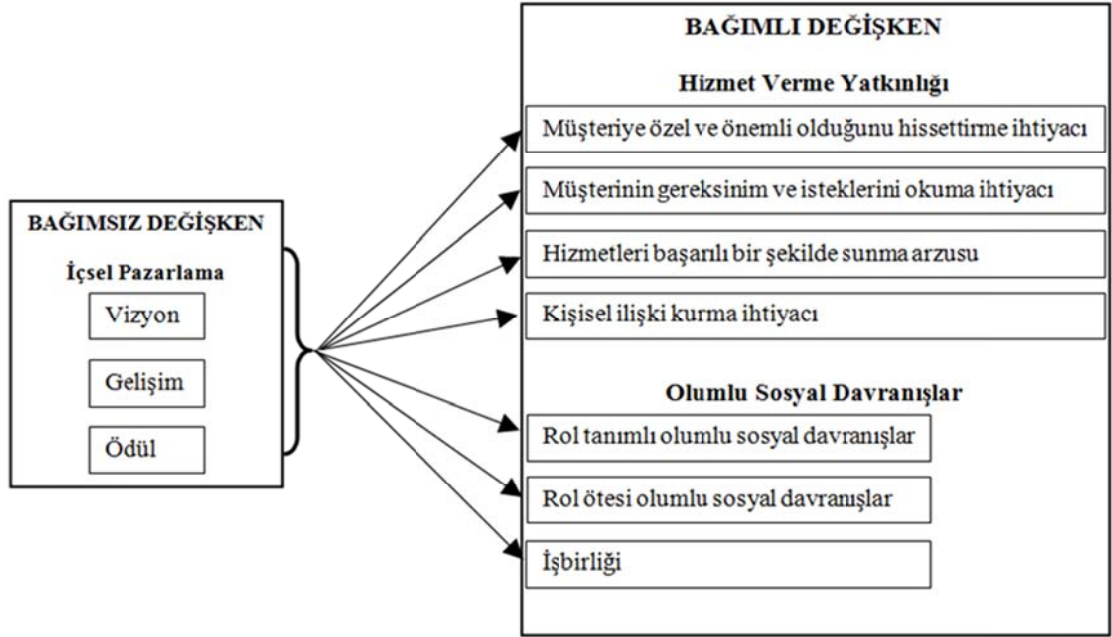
BAĞIMSIZ DEĞİŞKEN

İçsel Pazarlama

Vizyon

Gelişim

Ödül

BAĞIMLI DEĞİŞKEN

Hizmet Verme Yatkınlığı

Müşteriye özel ve önemli olduğunu hissettirme ihtiyacı

Müşterinin gereksinim ve isteklerini okuma ihtiyacı

Hizmetleri başarılı bir şekilde sunma arzusu

Kişisel ilişki kurma ihtiyacı

Olumlu Sosyal Davranışlar

Rol tanımlı olumlu sosyal davranışlar

Rol ötesi olumlu sosyal davranışlar

İşbirliği